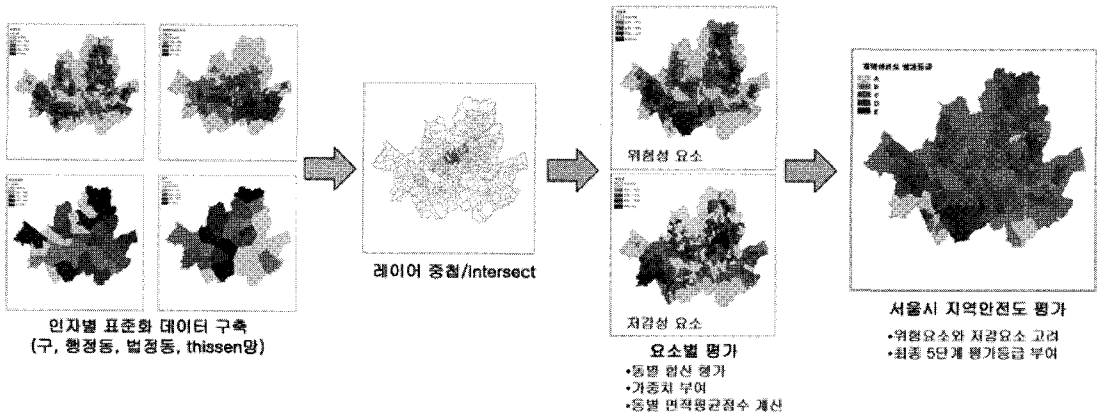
인자별 표준화 데이터 구축
(구, 행정동, 법정동, thissen망)

레이어 중첩/intersect

위험성 요소

저감성 요소

요소별 평가
•동별 합산 평가
•가중치 부여
•동별 면적평균점수 계산

지역안전도 평가등급
A
B
C
D
E

서울시 지역안전도 평가
•위험요소와 저감요소 고려
•최종 5단계 평가등급 부여